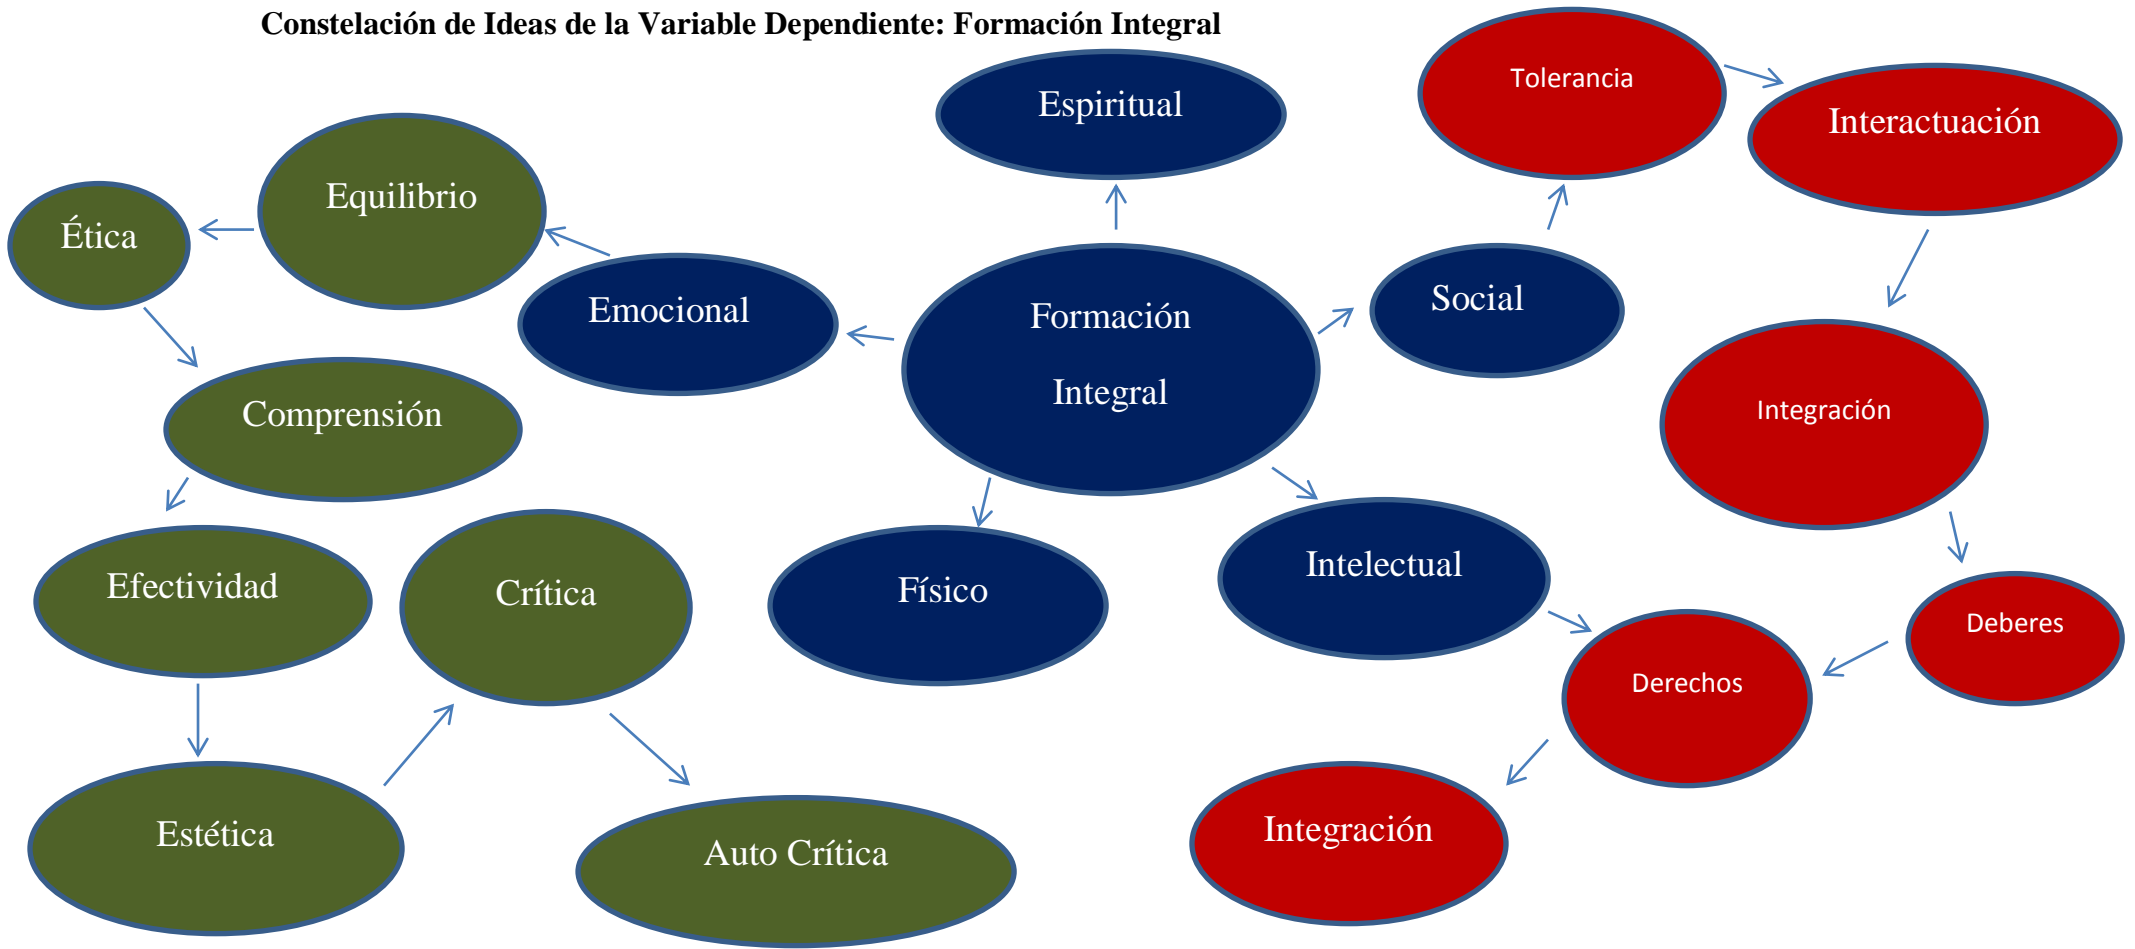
Constelación de Ideas de la Variable Dependiente: Formación Integral

Espiritual

Tolerancia

Interactuación

Equilibrio

Ética

Emocional

Formación Integral

Social

Integración

Comprensión

Efectividad

Crítica

Físico

Intelectual

Deberes

Derechos

Estética

Auto Crítica

Integración